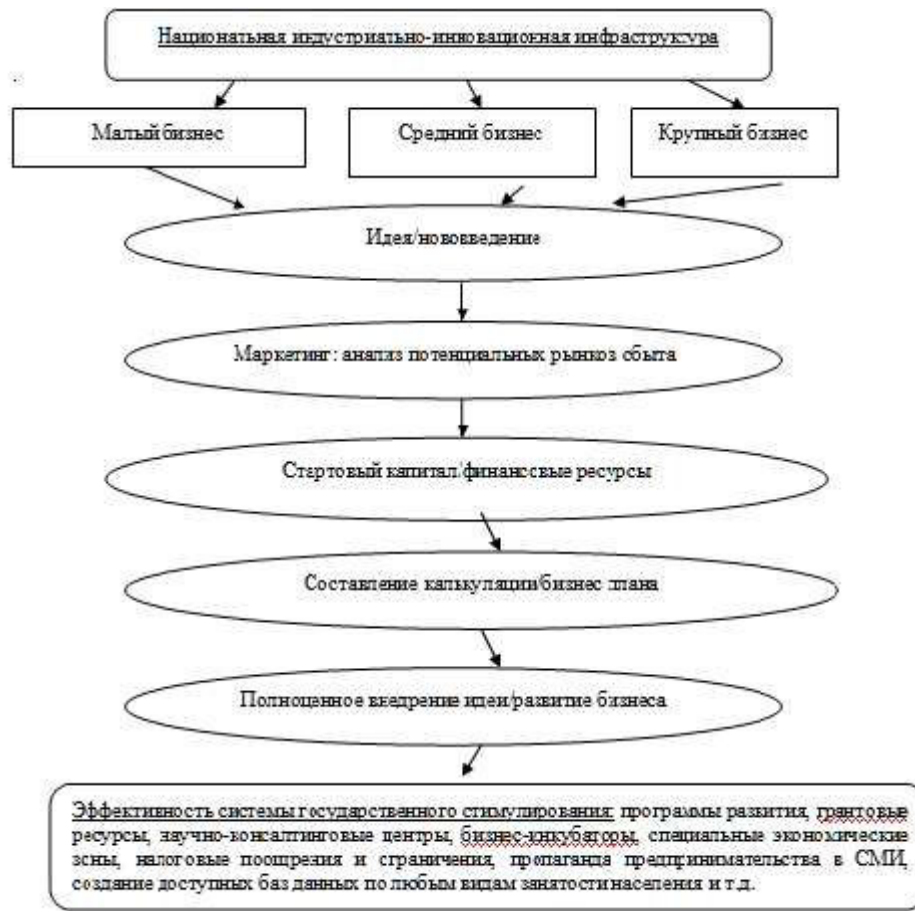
Национальная индустриально-инновационная инфраструкура

Малый бизнес

Средний бизнес

Крупный бизнес

Идея/нововведение

Маркетинг: анализ потенциальных рынков сбыта

Стартовый капитал/финансовые ресурсы

Составление калькуляции/бизнес плана

Полноценное внедрение идеи/развитие бизнеса

Эффективность системы государственного стимулирования: программы развития, грантовые ресурсы, научно-консалтинговые центры, бизнес-инкубаторы, специальные экономические зоны, налоговые поощрения и ограничения, пропаганда предпринимательства в СМИ, создание доступных баз данных по любым видам занятости населения и т.д.